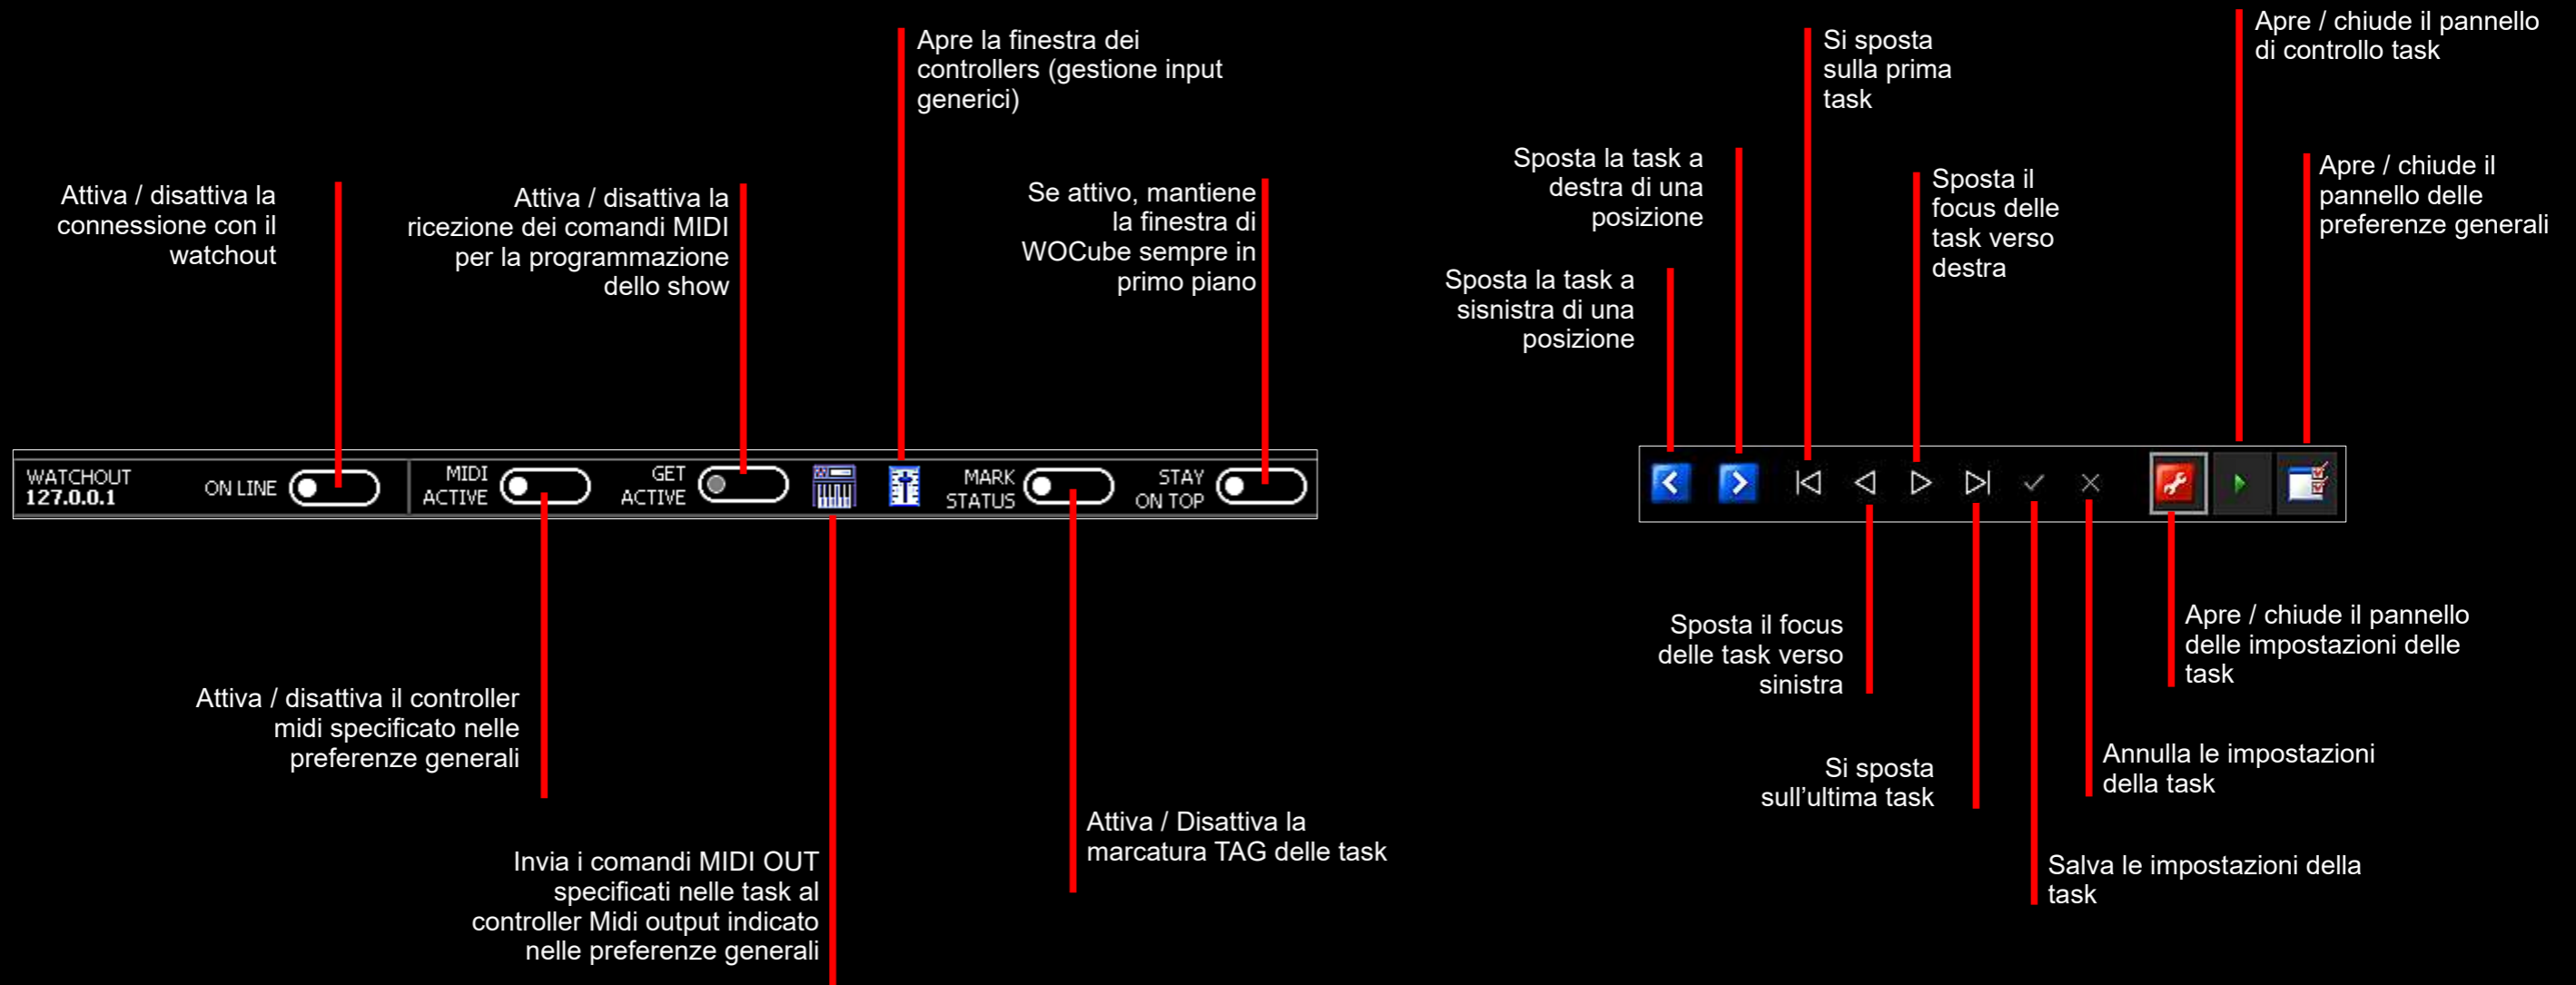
Apre la finestra dei controllers (gestione input generici)

Attiva / disattiva la connessione con il watchout

Attiva / disattiva la ricezione dei comandi MIDI per la programmazione dello show

Se attivo, mantiene la finestra di WOCube sempre in primo piano

WATCHOUT
127.0.0.1

ON LINE

MIDI ACTIVE

GET ACTIVE

MARK STATUS

STAY ON TOP

Attiva / disattiva il controller midi specificato nelle preferenze generali

Invia i comandi MIDI OUT specificati nelle task al controller Midi output indicato nelle preferenze generali

Attiva / Disattiva la marcatura TAG delle task

Si sposta sulla prima task

Apre / chiude il pannello di controllo task

Sposta la task a destra di una posizione

Sposta il focus delle task verso destra

Apre / chiude il pannello delle preferenze generali

Sposta la task a sisnistra di una posizione

Sposta il focus delle task verso sinistra

Apre / chiude il pannello delle impostazioni delle task

Si sposta sull’ultima task

Annulla le impostazioni della task

Salva le impostazioni della task